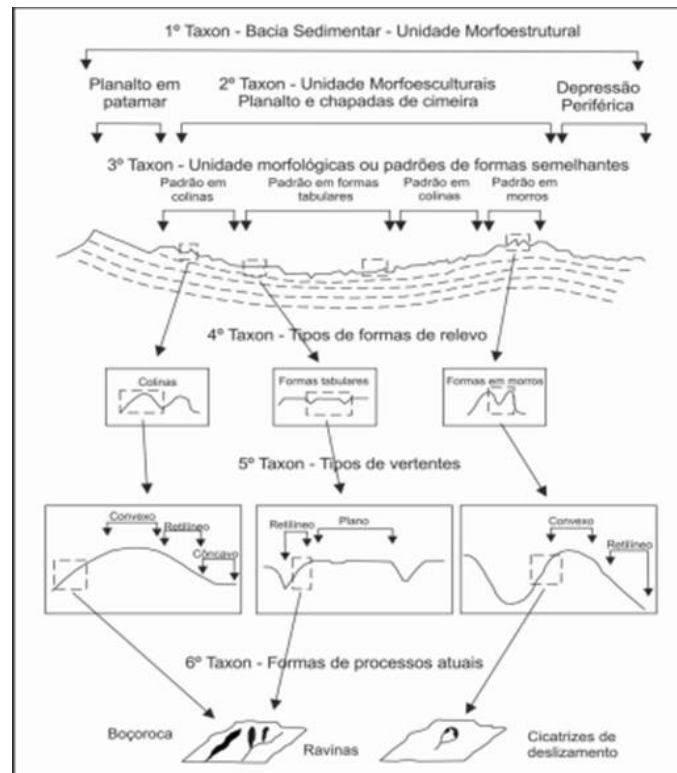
1º Taxon - Bacia Sedimentar - Unidade Morfoestrutural

Planalto em patamar

2º Taxon - Unidade Morfoesculturais
Planalto e chapadas de cimeira

Depressão Periférica

3º Taxon - Unidade morfológicas ou padrões de formas semelhantes

Padrão em colinas

Padrão em formas tabulares

Padrão em colinas

Padrão em morros

4º Taxon - Tipos de formas de relevo

Colinas

Formas tabulares

Formas em morros

5º Taxon - Tipos de vertentes

Convexo

Retilíneo

Côncavo

Retilíneo

Plano

Convexo

Retilíneo

6º Taxon - Formas de processos atuais

Boçoroca

Ravinas

Cicatrizes de deslizamento